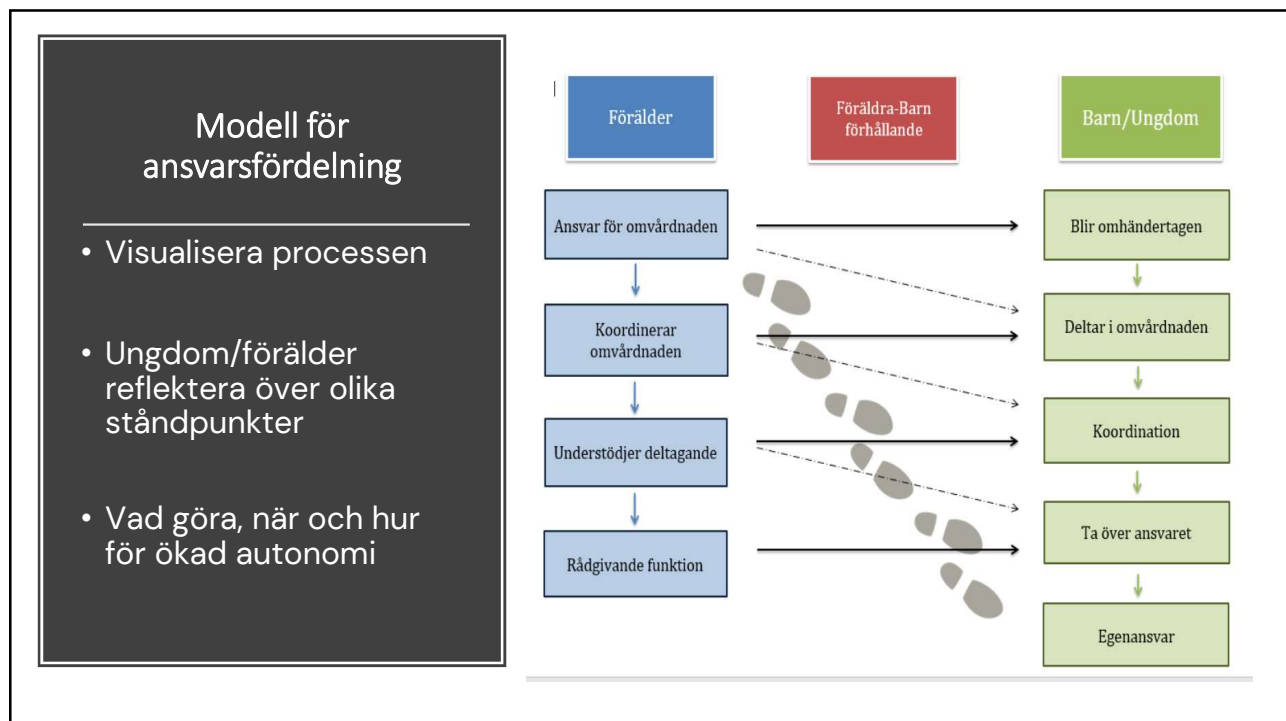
Modell för ansvarsfördelning

• Visualisera processen

• Ungdom/förälder reflektera över olika ståndpunkter

• Vad göra, när och hur för ökad autonomi

Förälder

Föräldra-Barn förhållande

Barn/Ungdom

Ansvar för omvårdnaden

Koordinerar omvårdnaden

Understödjer deltagande

Rådgivande funktion

Blir omhändertagen

Deltar i omvårdnaden

Koordination

Ta över ansvaret

Egenansvar